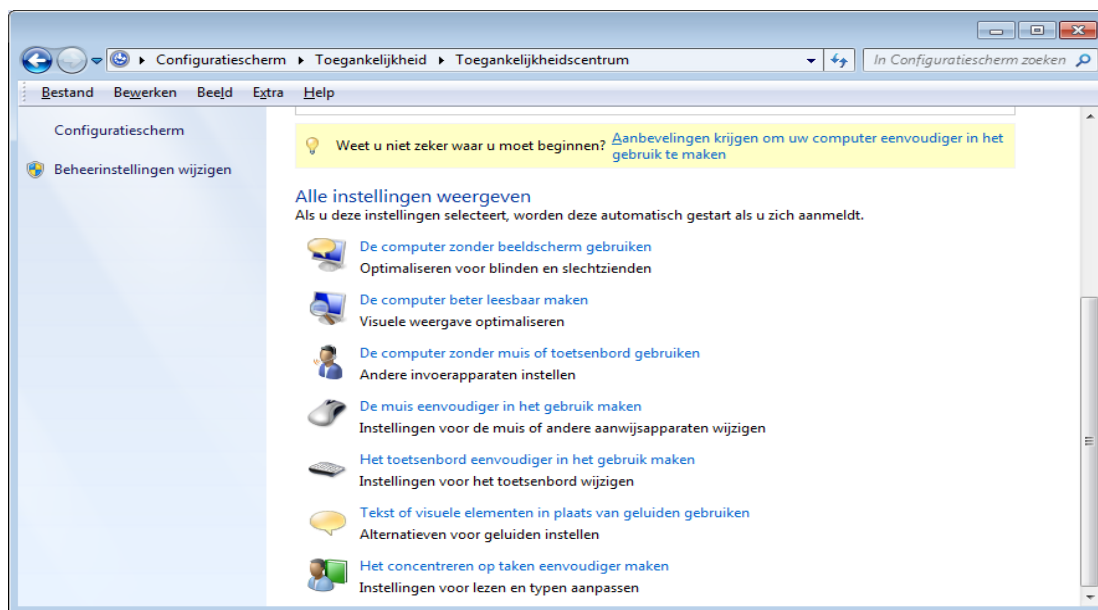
Configuratiescherm ▸ Toegankelijkheid ▸ Toegankelijkheidscentrum

In Configuratiescherm zoeken

Bestand Bewerken Beeld Extra Help

Configuratiescherm

Beheerinstellingen wijzigen

Weet u niet zeker waar u moet beginnen? Aanbevelingen krijgen om uw computer eenvoudiger in het gebruik te maken

Alle instellingen weergeven

Als u deze instellingen selecteert, worden deze automatisch gestart als u zich aanmeldt.

De computer zonder beeldscherm gebruiken
Optimaliseren voor blinden en slechtzienden

De computer beter leesbaar maken
Visuele weergave optimaliseren

De computer zonder muis of toetsenbord gebruiken
Andere invoerapparaten instellen

De muis eenvoudiger in het gebruik maken
Instellingen voor de muis of andere aanwijsapparaten wijzigen

Het toetsenbord eenvoudiger in het gebruik maken
Instellingen voor het toetsenbord wijzigen

Tekst of visuele elementen in plaats van geluiden gebruiken
Alternatieven voor geluiden instellen

Het concentreren op taken eenvoudiger maken
Instellingen voor lezen en typen aanpassen